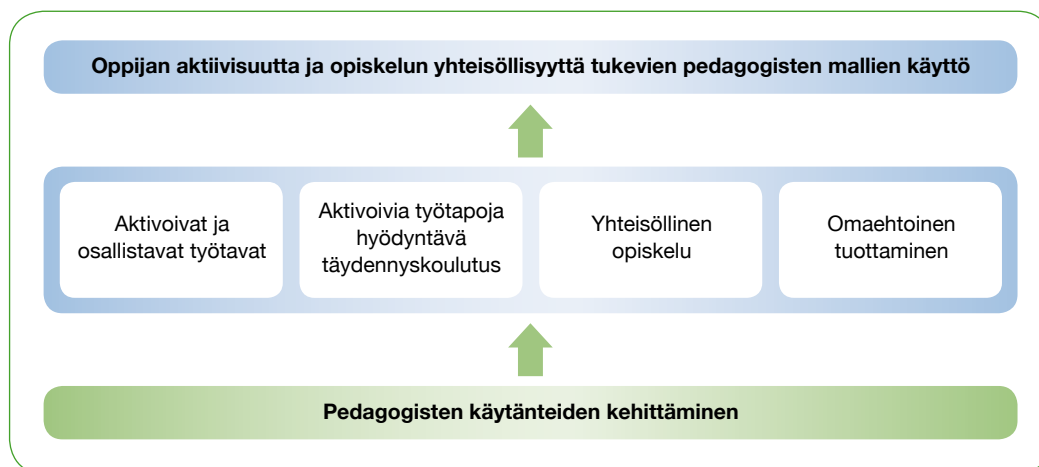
Oppijan aktiivisuutta ja opiskelun yhteisöllisyyttä tukevien pedagogisten mallien käyttö

Aktivoivat ja osallistavat työtavat

Aktivoivia työtapoja hyödyntävä täydennyskoulutus

Yhteisöllinen opiskelu

Omaehtoinen tuottaminen

Pedagogisten käytänteiden kehittäminen